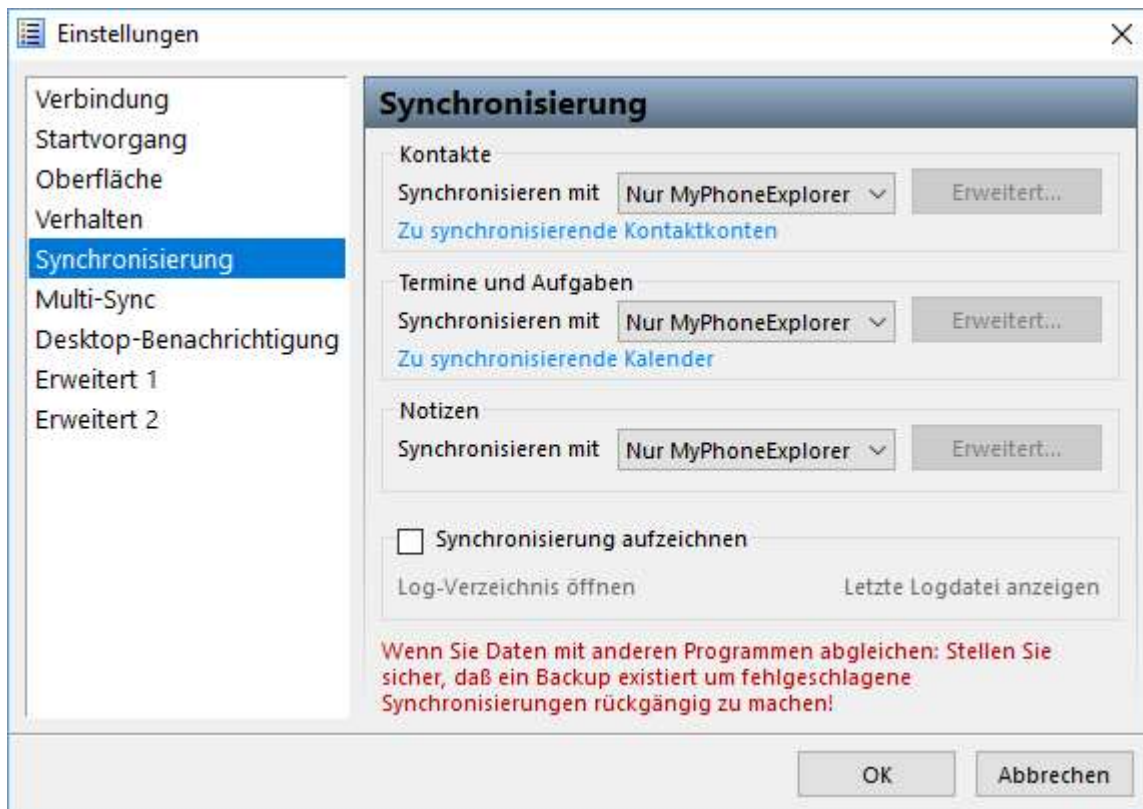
Einstellungen

Verbindung
Startvorgang
Oberfläche
Verhalten
Synchronisierung
Multi-Sync
Desktop-Benachrichtigung
Erweitert 1
Erweitert 2

Synchronisierung

Kontakte
Synchronisieren mit Nur MyPhoneExplorer Erweitert...
Zu synchronisierende Kontaktkonten

Termine und Aufgaben
Synchronisieren mit Nur MyPhoneExplorer Erweitert...
Zu synchronisierende Kalender

Notizen
Synchronisieren mit Nur MyPhoneExplorer Erweitert...

Synchronisierung aufzeichnen
Log-Verzeichnis öffnen Letzte Logdatei anzeigen

Wenn Sie Daten mit anderen Programmen abgleichen: Stellen Sie sicher, daß ein Backup existiert um fehlgeschlagene Synchronisierungen rückgängig zu machen!

OK Abbrechen